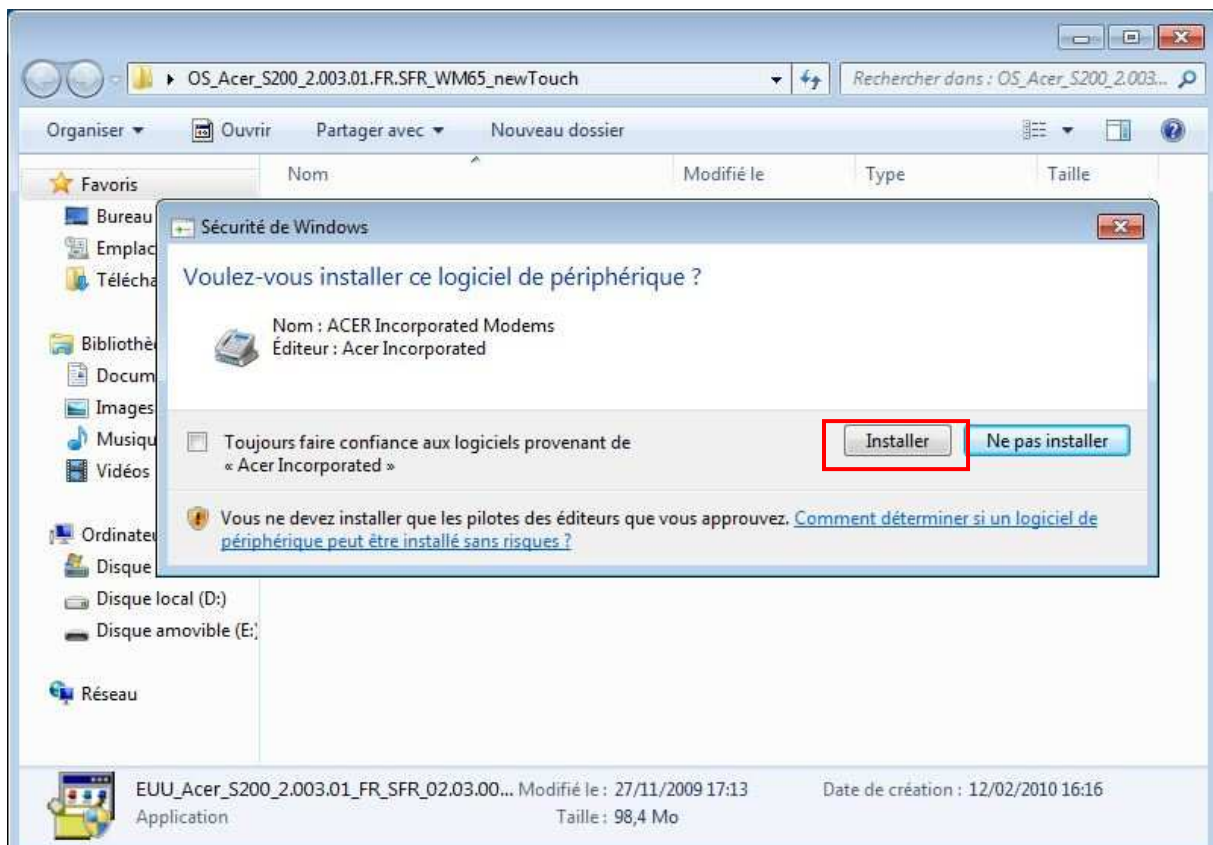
OS_Acer_S200_2.003.01.FR.SFR_WM65_newTouch

Rechercher dans : OS_Acer_S200_2.003...

Organiser ▾ Ouvrir Partager avec ▾ Nouveau dossier

Nom Modifié le Type Taille

Favoris
Bureau
Emplac
Télécha

Bibliothè
Docum
Images
Musiqu
Vidéos

Ordinateu
Disque
Disque local (D:)
Disque amovible (E:)

Réseau

Sécurité de Windows

Voulez-vous installer ce logiciel de périphérique ?

Nom : ACER Incorporated Modems
Éditeur : Acer Incorporated

Toujours faire confiance aux logiciels provenant de « Acer Incorporated »

Installer

Ne pas installer

Vous ne devez installer que les pilotes des éditeurs que vous approuvez. Comment déterminer si un logiciel de périphérique peut être installé sans risques ?

EUU_Acer_S200_2.003.01_FR_SFR_02.03.00... Modifié le : 27/11/2009 17:13 Date de création : 12/02/2010 16:16
Application Taille : 98,4 Mo